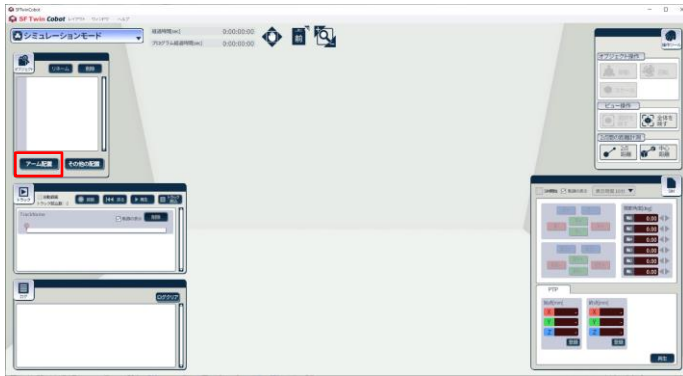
SF Twin Cobot
SF Twin Cobot ファイル ウィンドウ ヘルプ
シミュレーションモード
経過時間[sec] 0:00:00:00
プログラム経過時間[sec] 0:00:00:00
リネーム 削除
アーム配置
その他の配置
ログクリア
PTP
0.00
0.00
0.00
0.00
0.00
0.00
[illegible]